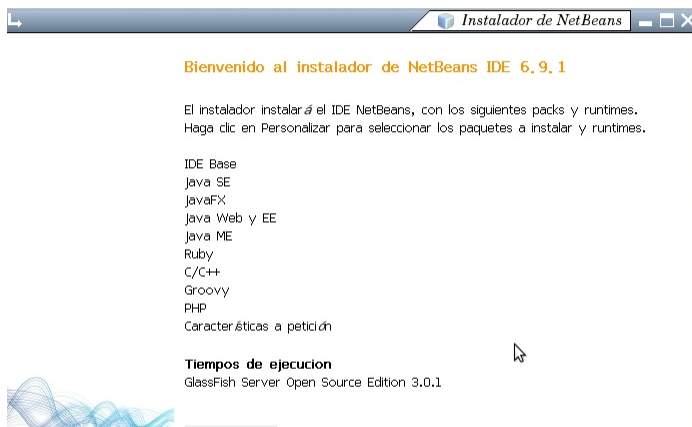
Instalador de NetBeans

Bienvenido al instalador de NetBeans IDE 6.9.1

El instalador instalará el IDE NetBeans, con los siguientes packs y runtimes. Haga clic en Personalizar para seleccionar los paquetes a instalar y runtimes.

IDE Base
Java SE
JavaFX
Java Web y EE
Java ME
Ruby
C/C++
Groovy
PHP
Características a petición

Tiempos de ejecucion
GlassFish Server Open Source Edition 3.0.1